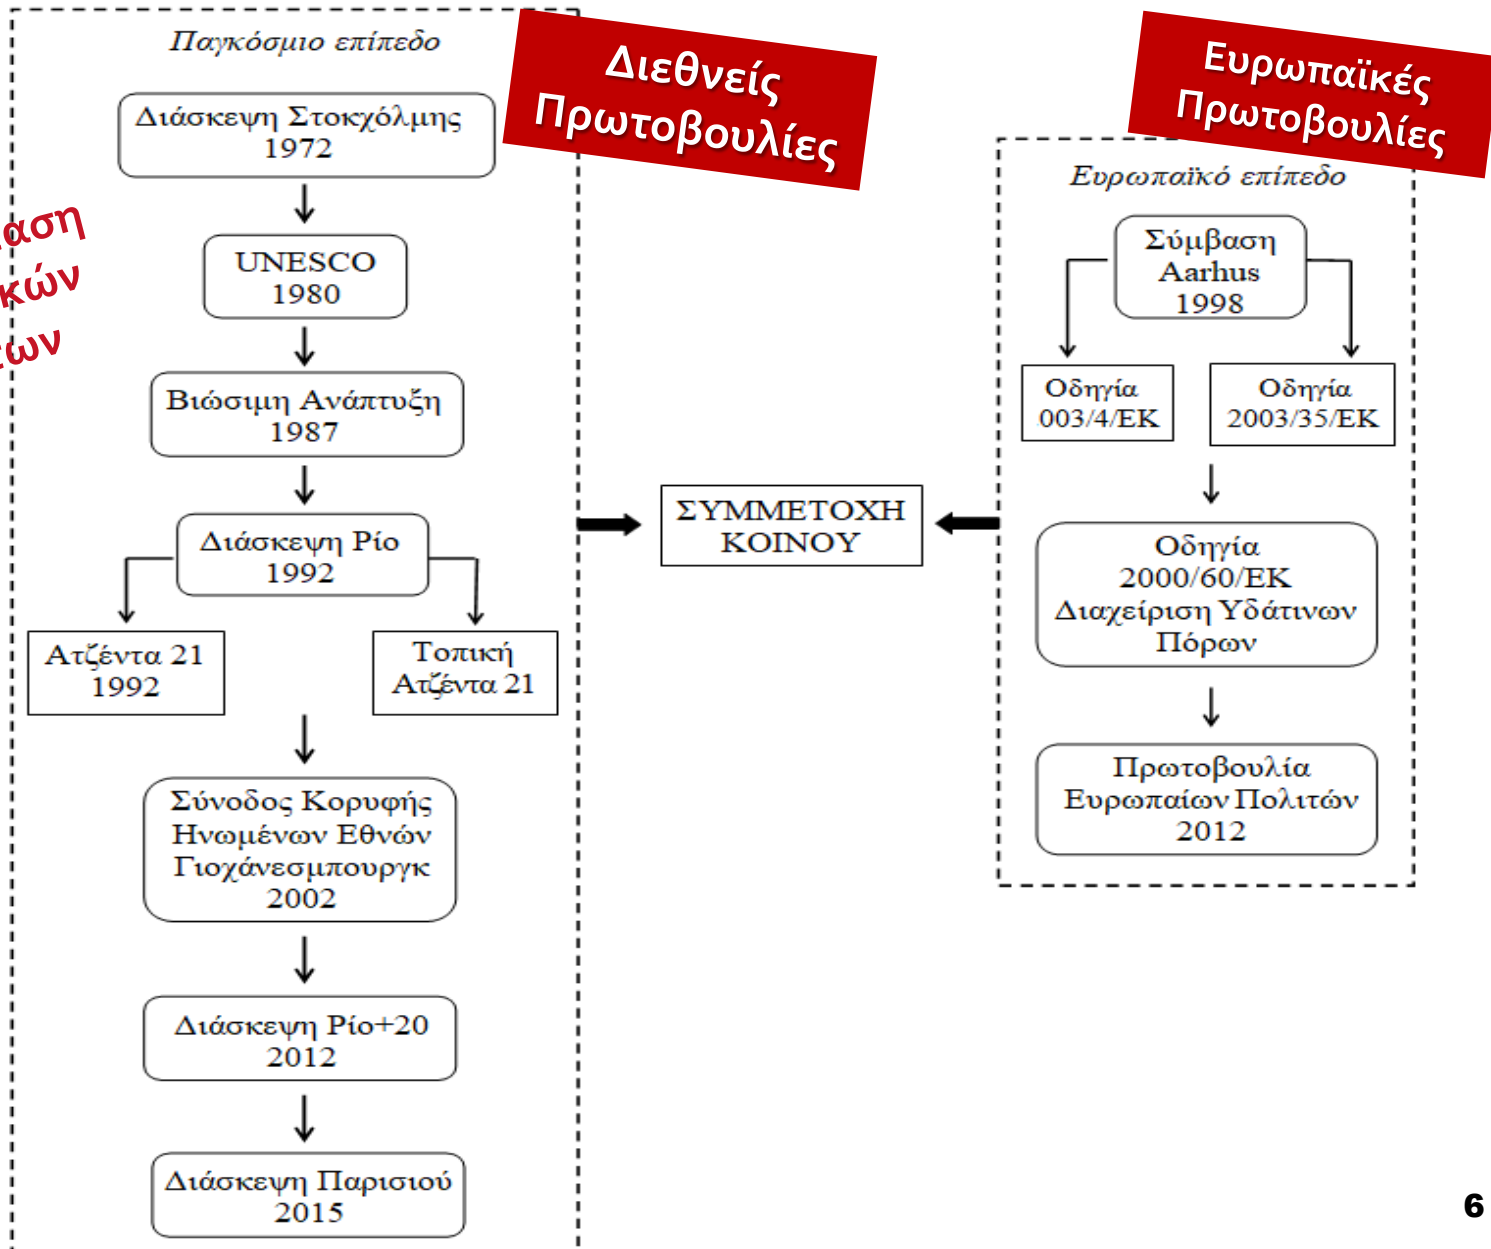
αση
κών
ών

Παγκόσμιο επίπεδο

Διάσκεψη Στοκχόλμης 1972

UNESCO 1980

Βιώσιμη Ανάπτυξη 1987

Διάσκεψη Ρίο 1992

Ατζέντα 21 1992

Τοπική Ατζέντα 21

Σύνοδος Κορυφής Ηνωμένων Εθνών Γιοχάνεσμπουργκ 2002

Διάσκεψη Ρίο+20 2012

Διάσκεψη Παρισιού 2015

Διεθνείς Πρωτοβουλίες

ΣΥΜΜΕΤΟΧΗ ΚΟΙΝΟΥ

Ευρωπαϊκές Πρωτοβουλίες

Ευρωπαϊκό επίπεδο

Σύμβαση Aarhus 1998

Οδηγία 003/4/ΕΚ

Οδηγία 2003/35/ΕΚ

Οδηγία 2000/60/ΕΚ Διαχείριση Υδάτινων Πόρων

Πρωτοβουλία Ευρωπαίων Πολιτών 2012

6